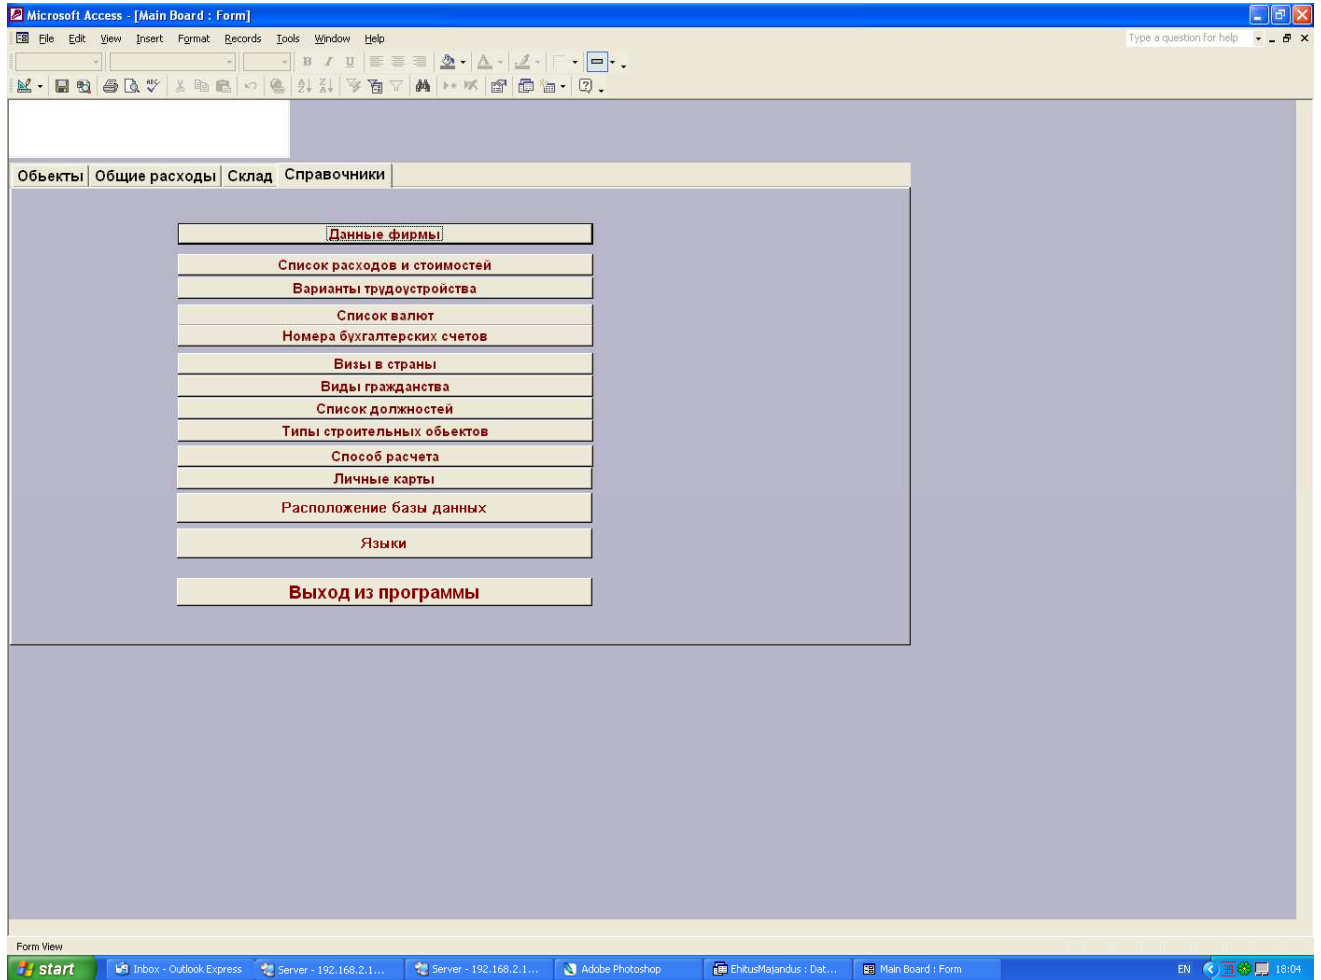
Microsoft Access - [Main Board : Form]

File Edit View Insert Format Records Tools Window Help

Type a question for help

Обьекты | Общие расходы | Склад | Справочники

Данные фирмы

Список расходов и стоимостей

Варианты трудоустройства

Список валют

Номера бухгалтерских счетов

Визы в страны

Виды гражданства

Список должностей

Типы строительных обьектов

Способ расчета

Личные карты

Расположение базы данных

Языки

Выход из программы

Form View

start | Inbox - Outlook Express | Server - 192.168.2.1... | Server - 192.168.2.1... | Adobe Photoshop | EhitusMajandus : Dat... | Main Board : Form

EN 18:04